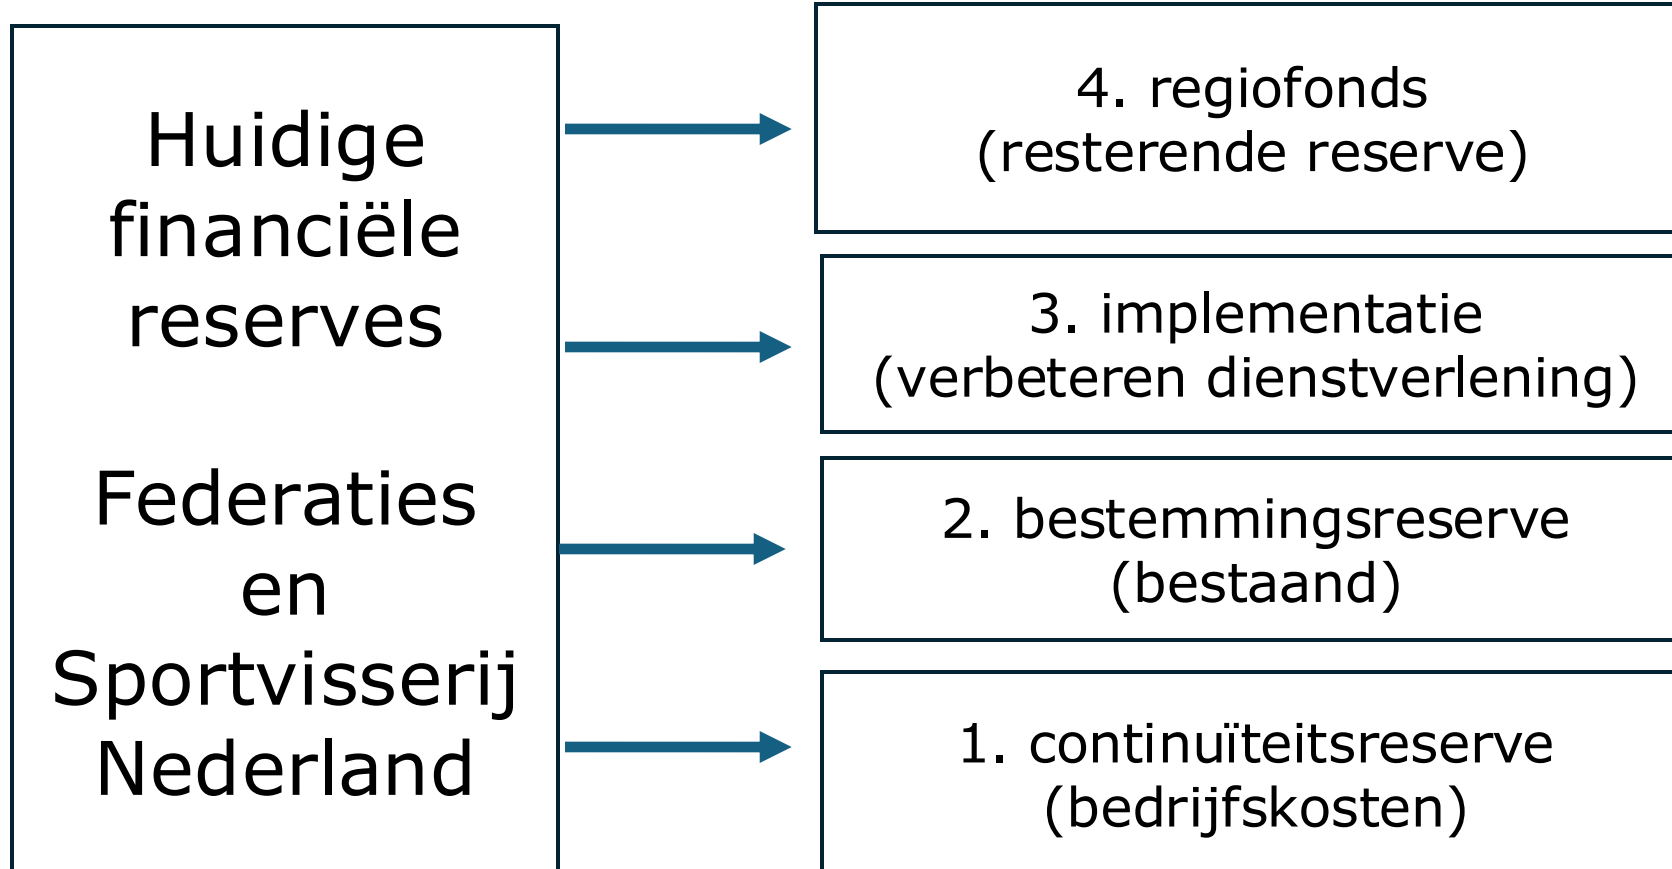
Huidige financiële reserves

Federaties en Sportvisserij Nederland

4. regiofonds
(resterende reserve)

3. implementatie
(verbeteren dienstverlening)

2. bestemmingsreserve
(bestaand)

1. continuïteitsreserve
(bedrijfskosten)